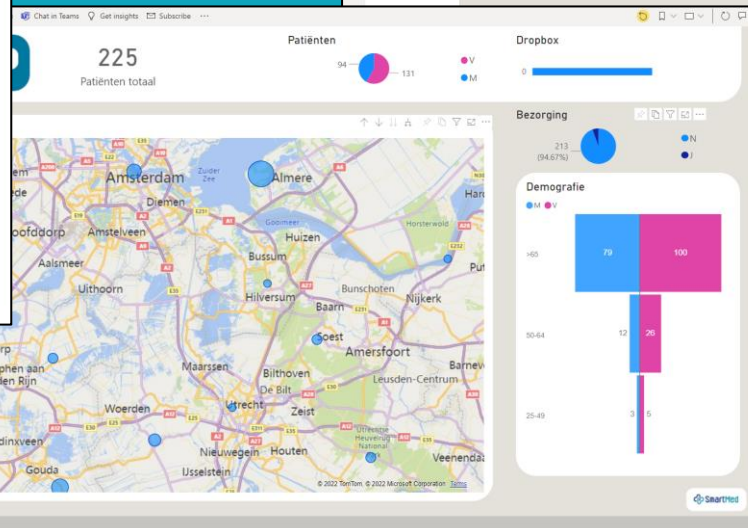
Chat in Teams Get insights Subscribe ···

225
Patiënten totaal

Patiënten
94
131
V
M

Dropbox
0

Bezorging
213 (94.67%)
N
J

Demografie
M V
>65 79 100
50-64 12 26
25-49 3 5

Amsterdam
Zuider Zee
Almere
Diemen
Amstelveen
oofddorp
Aalsmeer
Uithoorn
Huizen
Bussum
Hilversum
Baarn
Bunschoten
Nijkerk
Soest
Amersfoort
Maarssen
Bilthoven
De Bilt
Utrecht
Zeist
Woerden
Nieuwegein
Houten
IJsselstein
Gouda
Leusden-Centrum
Veenendaal
Barneveld
Gooimeer
Horsterwold
Utrechtse Heuvelrug Nationaal Park
Har
Put
rp
phen aan den Rijn
dinxveen
ede

© 2022 TomTom, © 2022 Microsoft Corporation Terms

SmartMed